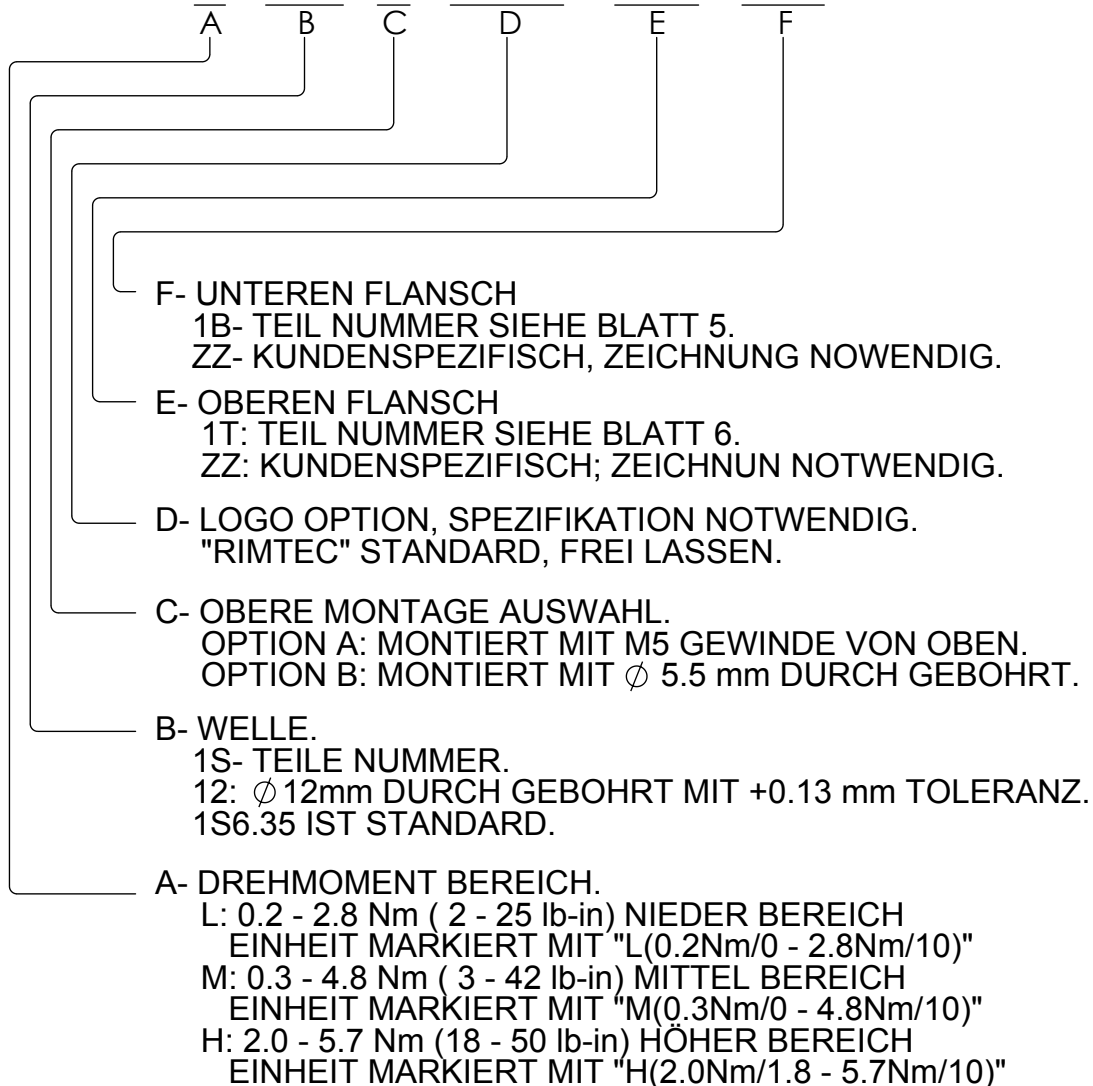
A B C D E F

F- UNTEREN FLANSCH
1B- TEIL NUMMER SIEHE BLATT 5.
ZZ- KUNDENSPEZIFISCH, ZEICHNUNG NOWENDIG.

E- OBEREN FLANSCH
1T: TEIL NUMMER SIEHE BLATT 6.
ZZ: KUNDENSPEZIFISCH; ZEICHNUN NOTWENDIG.

D- LOGO OPTION, SPEZIFIKATION NOTWENDIG.
"RIMTEC" STANDARD, FREI LASSEN.

C- OBERE MONTAGE AUSWAHL.
OPTION A: MONTIERT MIT M5 GEWINDE VON OBEN.
OPTION B: MONTIERT MIT $\emptyset$ 5.5 mm DURCH GEBOHRT.

B- WELLE.
1S- TEILE NUMMER.
12: $\emptyset$12mm DURCH GEBOHRT MIT +0.13 mm TOLERANZ.
1S6.35 IST STANDARD.

A- DREHMOMENT BEREICH.
L: 0.2 - 2.8 Nm ( 2 - 25 lb-in) NIEDER BEREICH
EINHEIT MARKIERT MIT "L(0.2Nm/0 - 2.8Nm/10)"
M: 0.3 - 4.8 Nm ( 3 - 42 lb-in) MITTEL BEREICH
EINHEIT MARKIERT MIT "M(0.3Nm/0 - 4.8Nm/10)"
H: 2.0 - 5.7 Nm (18 - 50 lb-in) HÖHER BEREICH
EINHEIT MARKIERT MIT "H(2.0Nm/1.8 - 5.7Nm/10)"